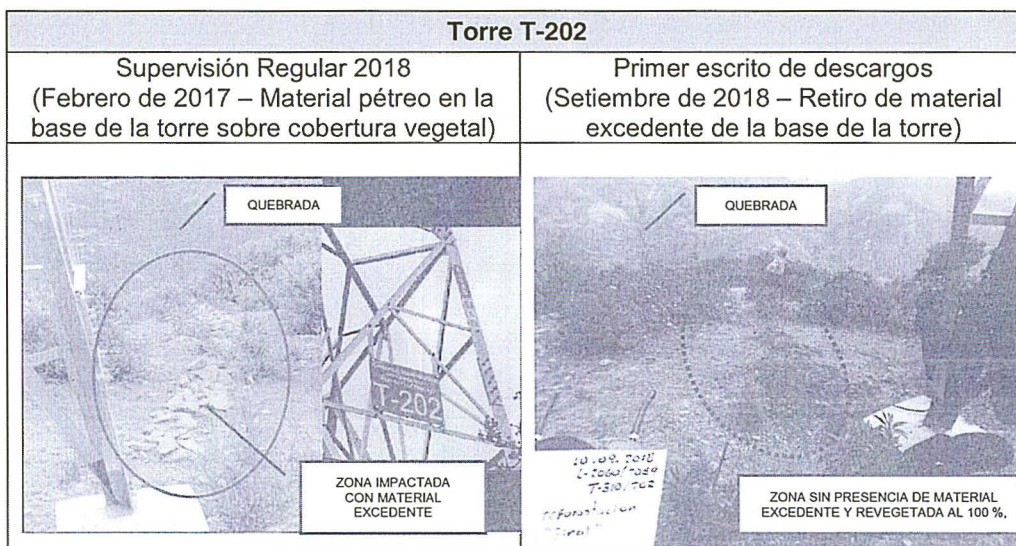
| Torre T-202 | |
|---|---|
| Supervisión Regular 2018 (Febrero de 2017 – Material pétreo en la base de la torre sobre cobertura vegetal) | Primer escrito de descargos (Setiembre de 2018 – Retiro de material excedente de la base de la torre) |
| QUEBRADA<br>T-202<br>ZONA IMPACTADA CON MATERIAL EXCEDENTE | QUEBRADA<br>10.09.2018 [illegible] T-201/202 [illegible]<br>ZONA SIN PRESENCIA DE MATERIAL EXCEDENTE Y REVEGETADA AL 100 %. |